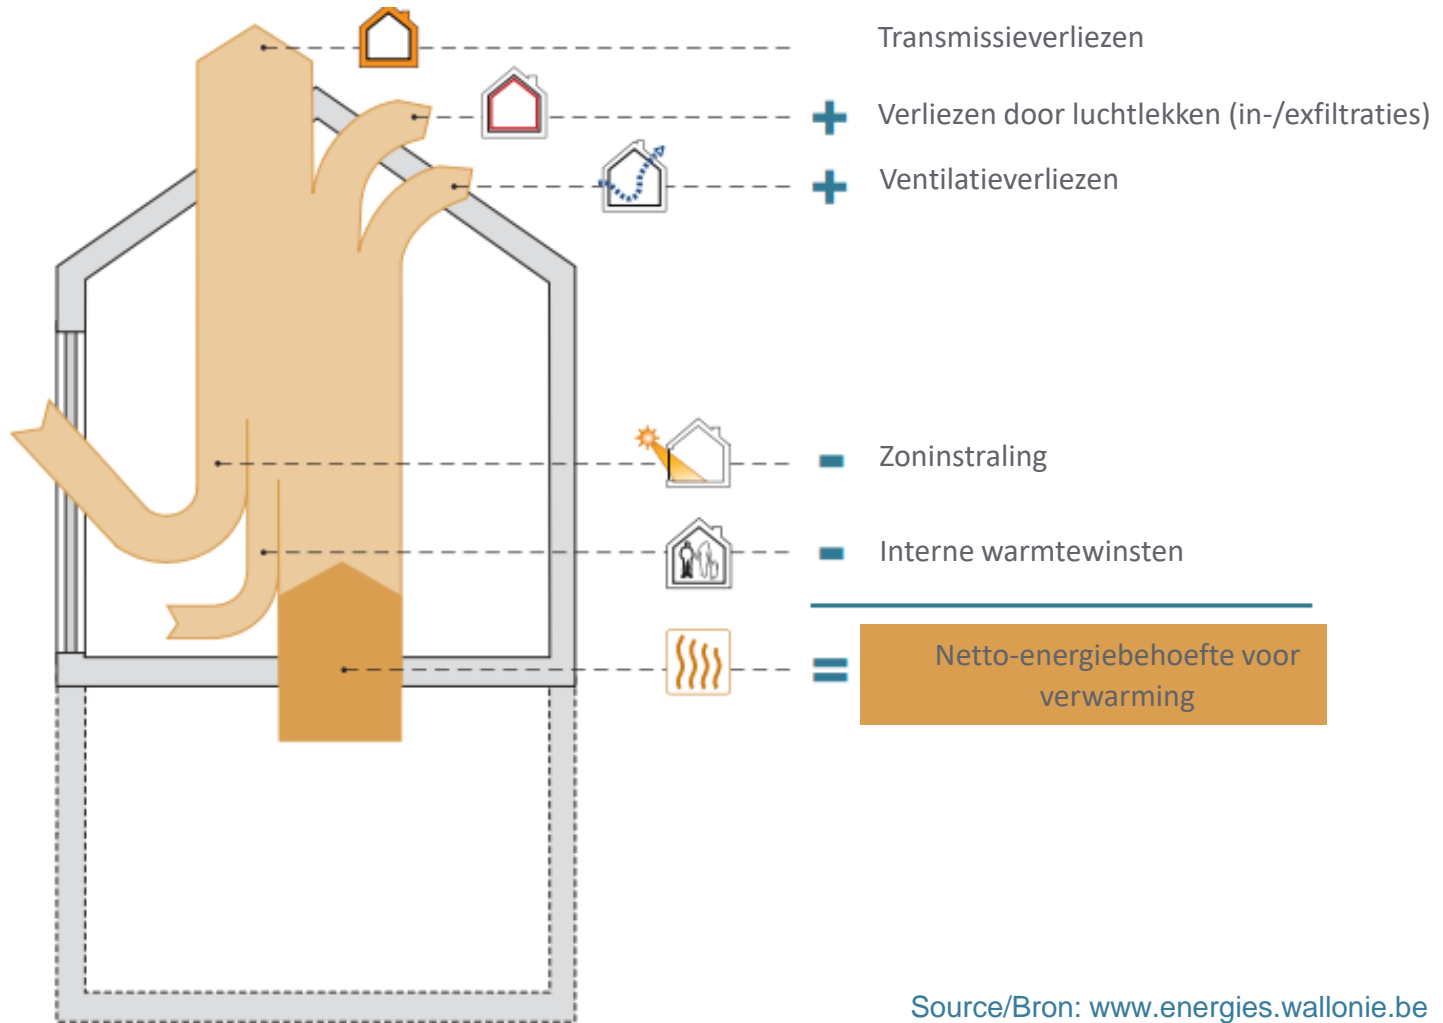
Transmissieverliezen

+ Verliezen door luchtlekken (in-/exfiltraties)

+ Ventilatieverliezen

- Zoninstraling

- Interne warmtewinsten

= Netto-energiebehoefte voor verwarming

Source/Bron: www.energies.wallonie.be